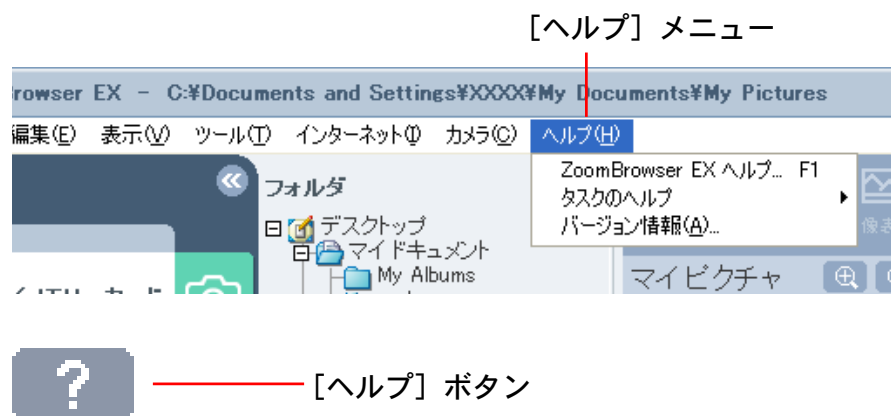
［ヘルプ］メニュー

rowser EX - C:¥Documents and Settings¥XXXX¥My Documents¥My Pictures

編集(E) 表示(V) ツール(T) インターネット(I) カメラ(C) ヘルプ(H)

ZoomBrowser EX ヘルプ... F1
タスクのヘルプ
バージョン情報(A)...

フォルダ
デスクトップ
マイドキュメント
My Albums

マイピクチャ

像ま

?

［ヘルプ］ボタン